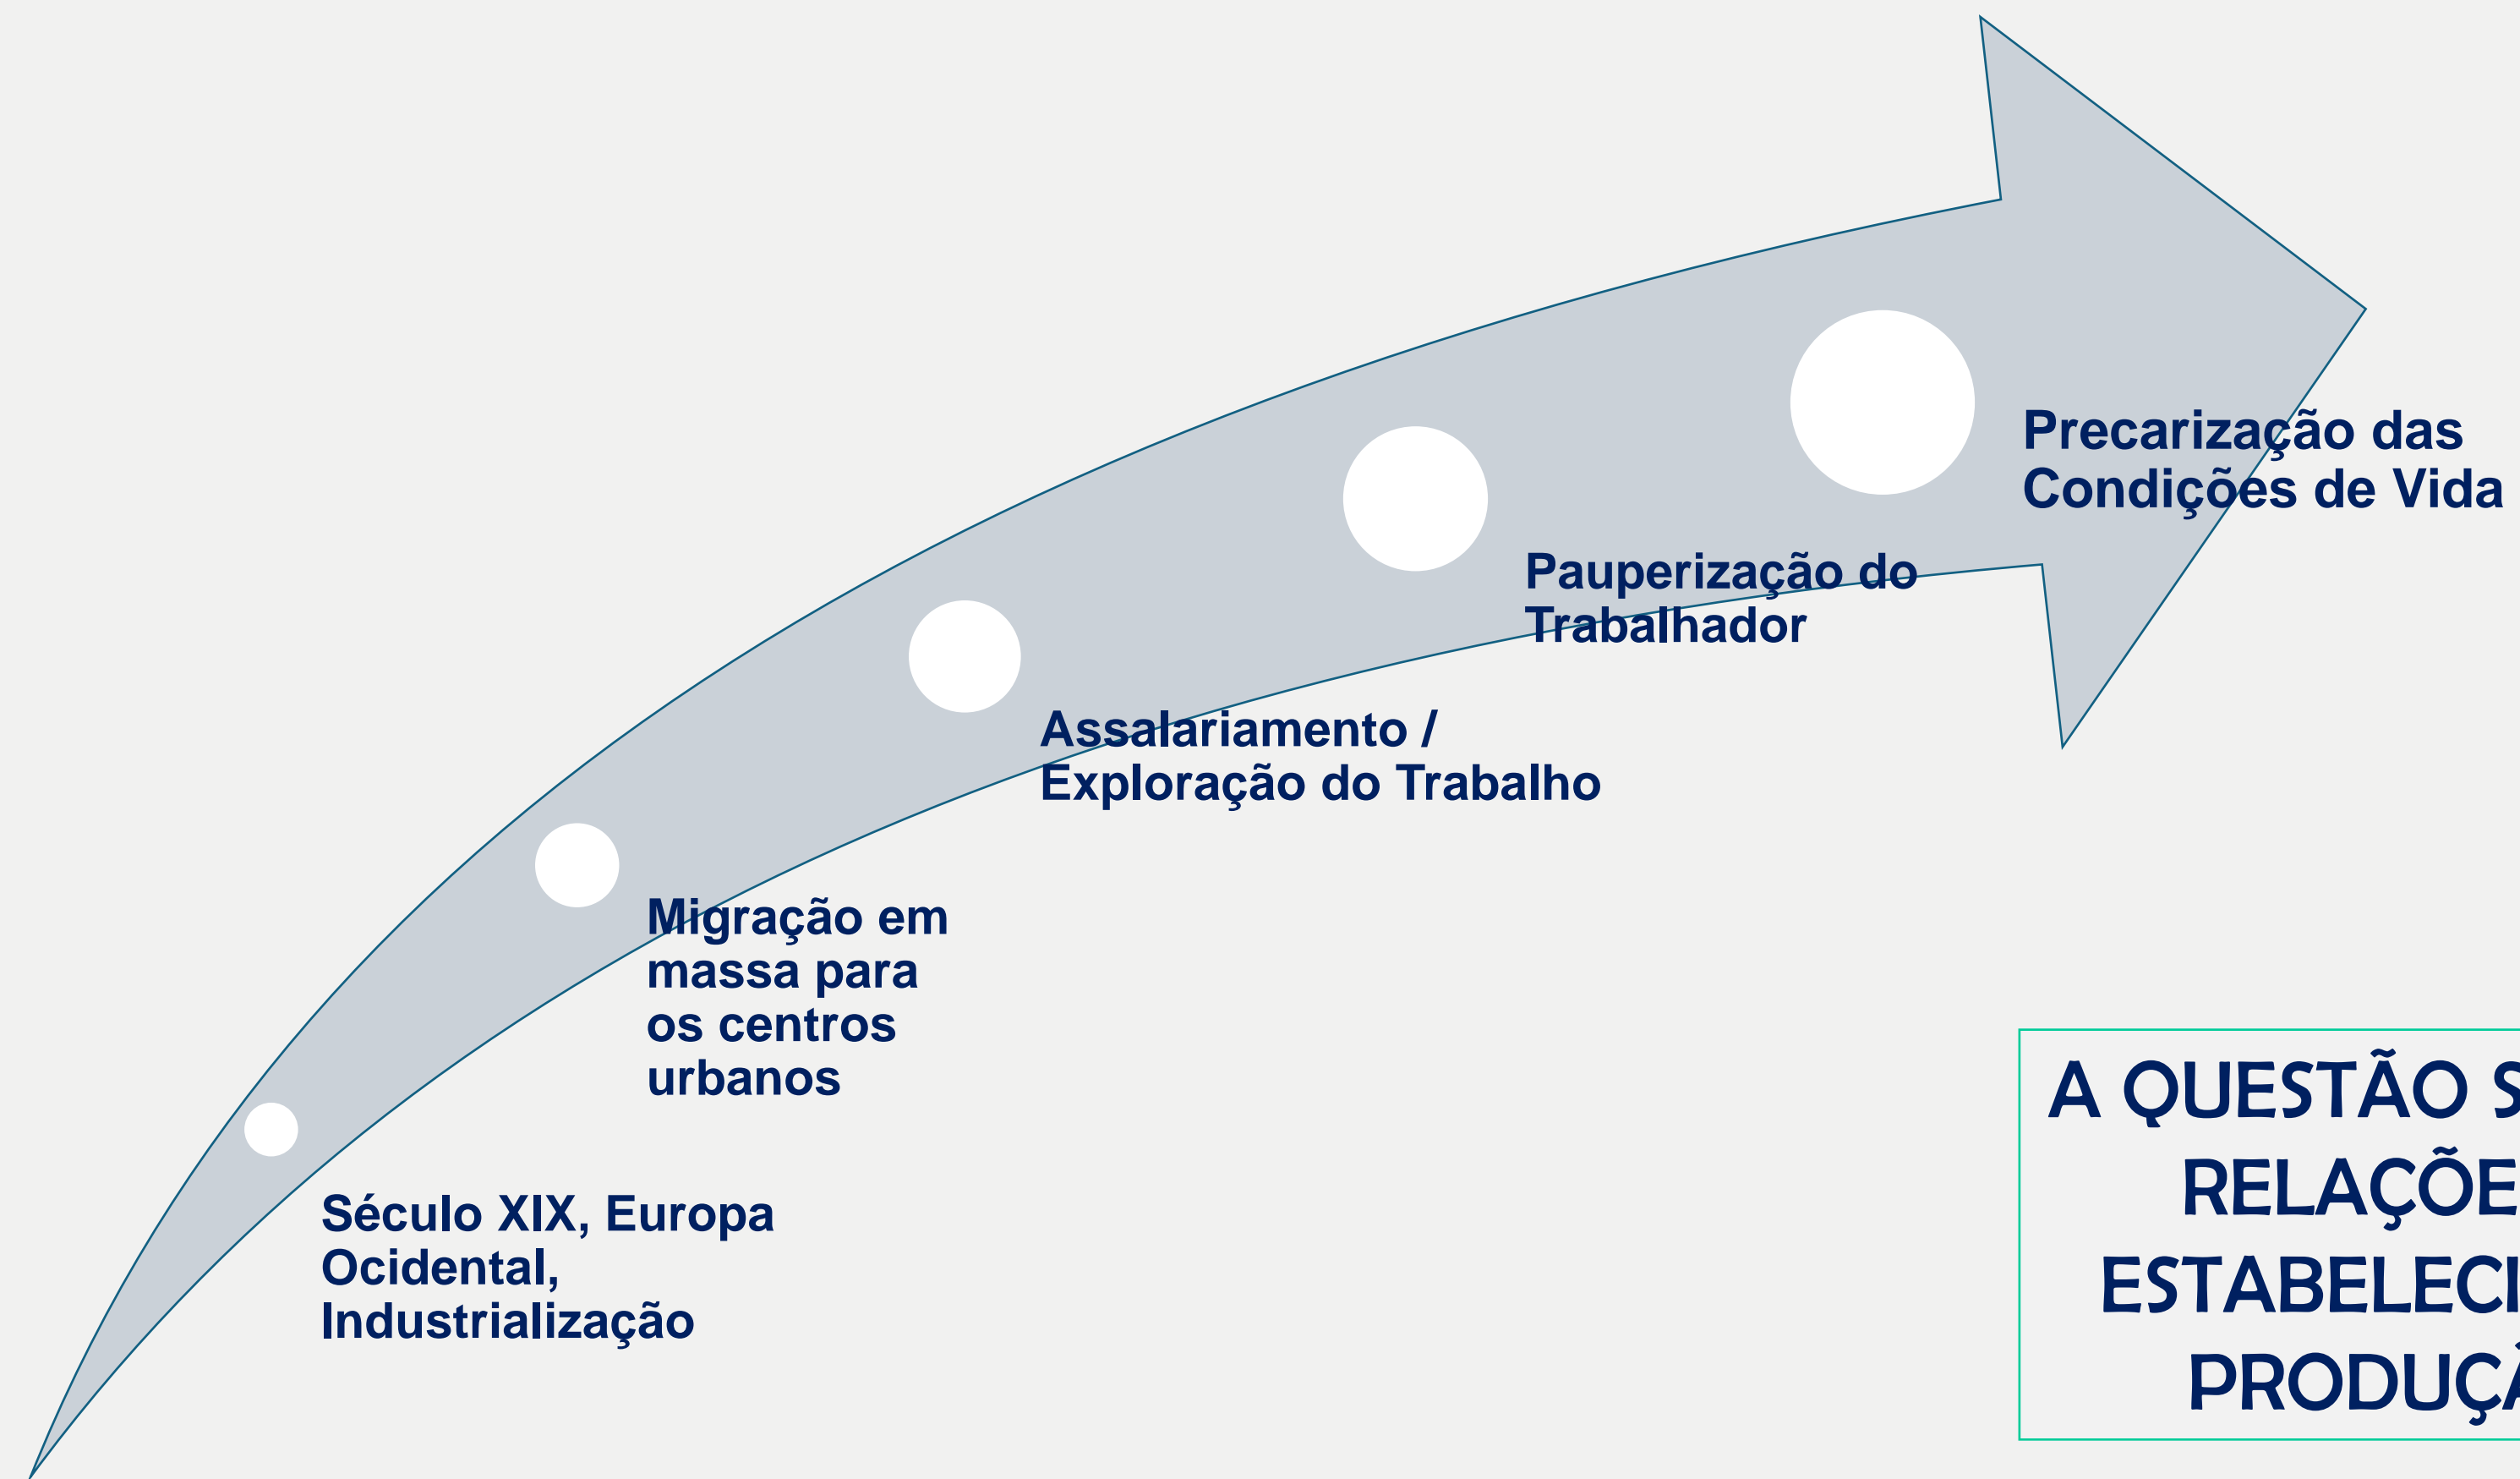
Precarização das Condições de Vida

Pauperização do Trabalhador

Assalariamento / Exploração do Trabalho

Migração em massa para os centros urbanos

Século XIX, Europa Ocidental, Industrialização

A QUESTÃO S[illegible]
RELAÇÕE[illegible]
ESTABELECI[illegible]
PRODUÇÃ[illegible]